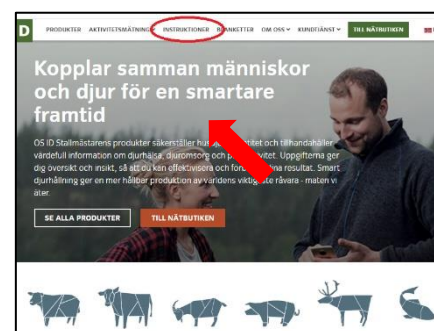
D PRODUKTER AKTIVITETSMÄTNING INSTRUKTIONER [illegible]NKETTER OM OSS KUNDTJÄNST TILL NÄTBUTIKEN

Kopplar samman människor och djur för en smartare framtid

OS ID Stallmästarens produkter säkerställer hus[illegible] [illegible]itet och tillhandahåller värdefull information om djurhälsa, djuromsorg och p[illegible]tivitet. Uppgifterna ger dig översikt och insikt, så att du kan effektivisera och för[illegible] resultat. Smart djurhållning ger en mer hållbar produktion av världens vikti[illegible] råvara - maten vi äter.

SE ALLA PRODUKTER TILL NÄTBUTIKEN